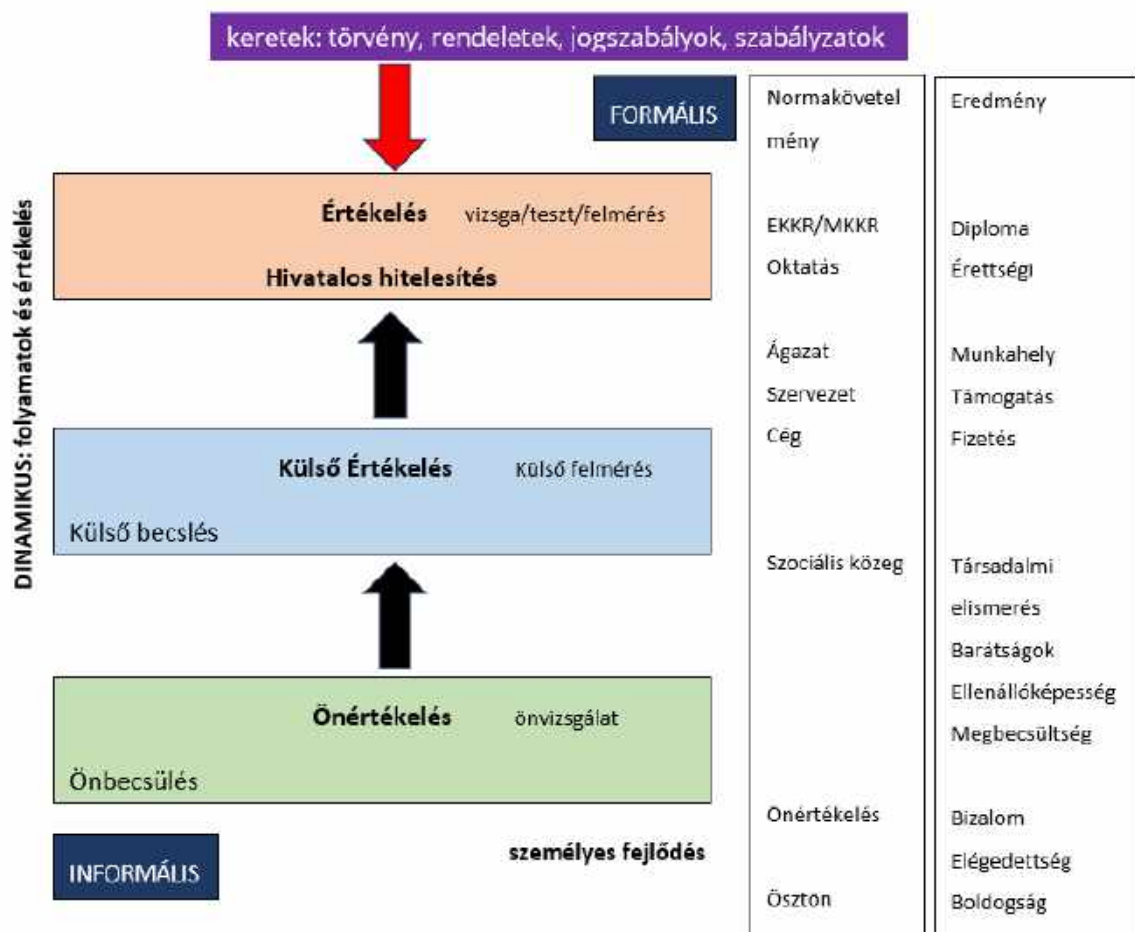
keretek: törvény, rendeletek, jogszabályok, szabályzatok

FORMÁLIS

DINAMIKUS: folyamatok és értékelés

Értékelés vizsga/teszt/felmérés

Hivatalos hitelesítés

Külső Értékelés Külső felmérés

Külső becslés

Önértékelés önvizsgálat

Önbecsülés

INFORMÁLIS

személyes fejlődés

Normakövetelmény

EKKR/MKKR

Oktatás

Ágazat

Szervezet

Cég

Szociális közeg

Önértékelés

Ösztön

Eredmény

Diploma

Érettségi

Munkahely

Támogatás

Fizetés

Társadalmi elismerés

Barátságok

Ellenállóképesség

Megbecsültség

Bizalom

Elégedettség

Boldogság